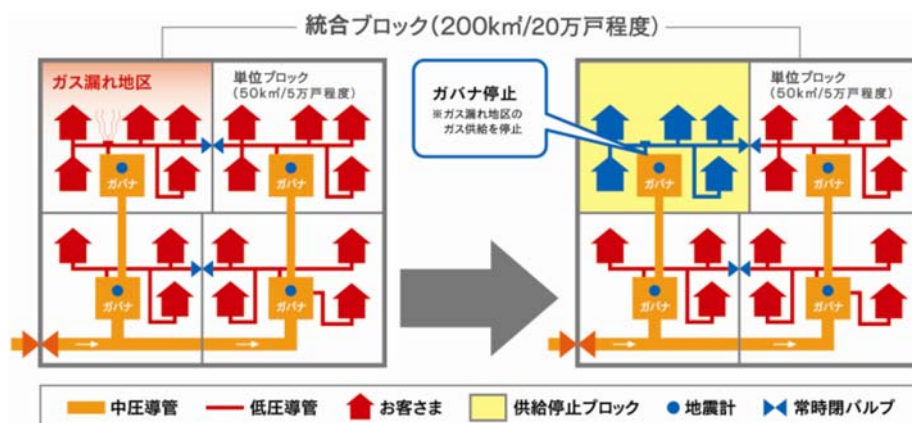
統合ブロック(200k㎡/20万戸程度)

ガス漏れ地区

単位ブロック
(50k㎡/5万戸程度)

ガバナ
ガバナ
ガバナ
ガバナ

ガバナ停止
※ガス漏れ地区の
ガス供給を停止

単位ブロック
(50k㎡/5万戸程度)

ガバナ
ガバナ
ガバナ
ガバナ

中圧導管　低圧導管　お客さま　供給停止ブロック　地震計　常時閉バルブ